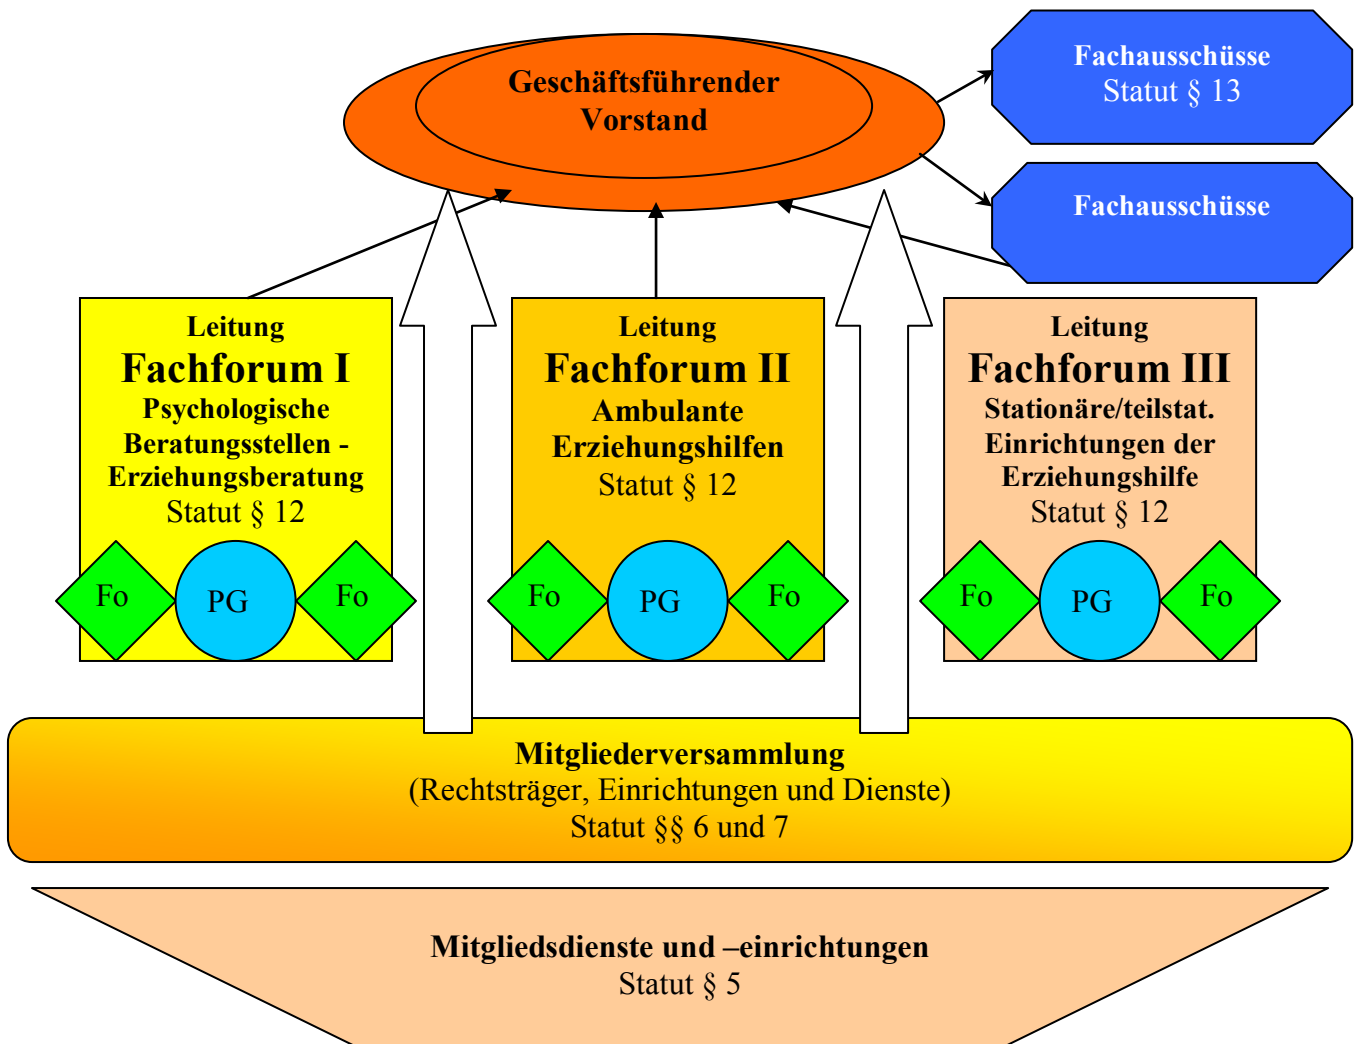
Geschäftsführender Vorstand

Fachausschüsse
Statut § 13

Fachausschüsse

Leitung
Fachforum I
Psychologische Beratungsstellen - Erziehungsberatung
Statut § 12

Fo PG Fo

Leitung
Fachforum II
Ambulante Erziehungshilfen
Statut § 12

Fo PG Fo

Leitung
Fachforum III
Stationäre/teilstat. Einrichtungen der Erziehungshilfe
Statut § 12

Fo PG Fo

Mitgliederversammlung
(Rechtsträger, Einrichtungen und Dienste)
Statut §§ 6 und 7

Mitgliedsdienste und –einrichtungen
Statut § 5